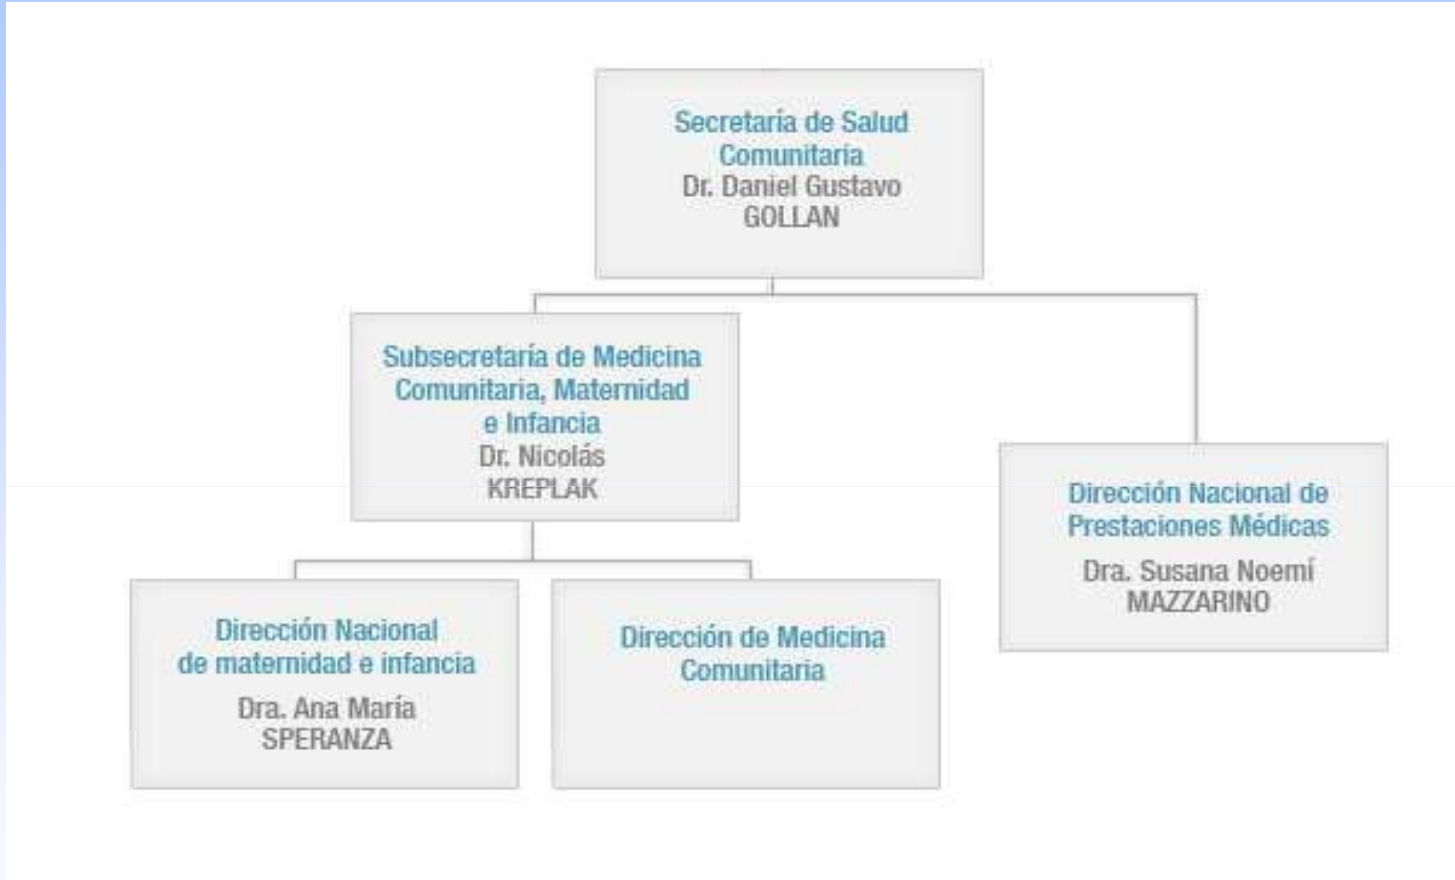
Secretaría de Salud Comunitaria
Dr. Daniel Gustavo GOLLAN

Subsecretaría de Medicina Comunitaria, Maternidad e Infancia
Dr. Nicolás KREPLAK

Dirección Nacional de Prestaciones Médicas
Dra. Susana Noemí MAZZARINO

Dirección Nacional de maternidad e infancia
Dra. Ana María SPERANZA

Dirección de Medicina Comunitaria